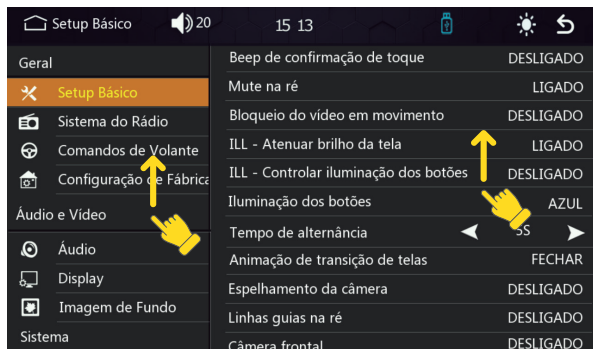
Setup Básico 20 15 13

Geral
Setup Básico
Sistema do Rádio
Comandos de Volante
Configuração de Fábrica
Áudio e Vídeo
Áudio
Display
Imagem de Fundo
Sistema

| | |
|---|---|
| Beep de confirmação de toque | DESLIGADO |
| Mute na ré | LIGADO |
| Bloqueio do vídeo em movimento | DESLIGADO |
| ILL - Atenuar brilho da tela | LIGADO |
| ILL - Controlar iluminação dos botões | DESLIGADO |
| Iluminação dos botões | AZUL |
| Tempo de alternância | 5S |
| Animação de transição de telas | FECHAR |
| Espelhamento da câmera | DESLIGADO |
| Linhas guias na ré | DESLIGADO |
| Câmera frontal | DESLIGADO |